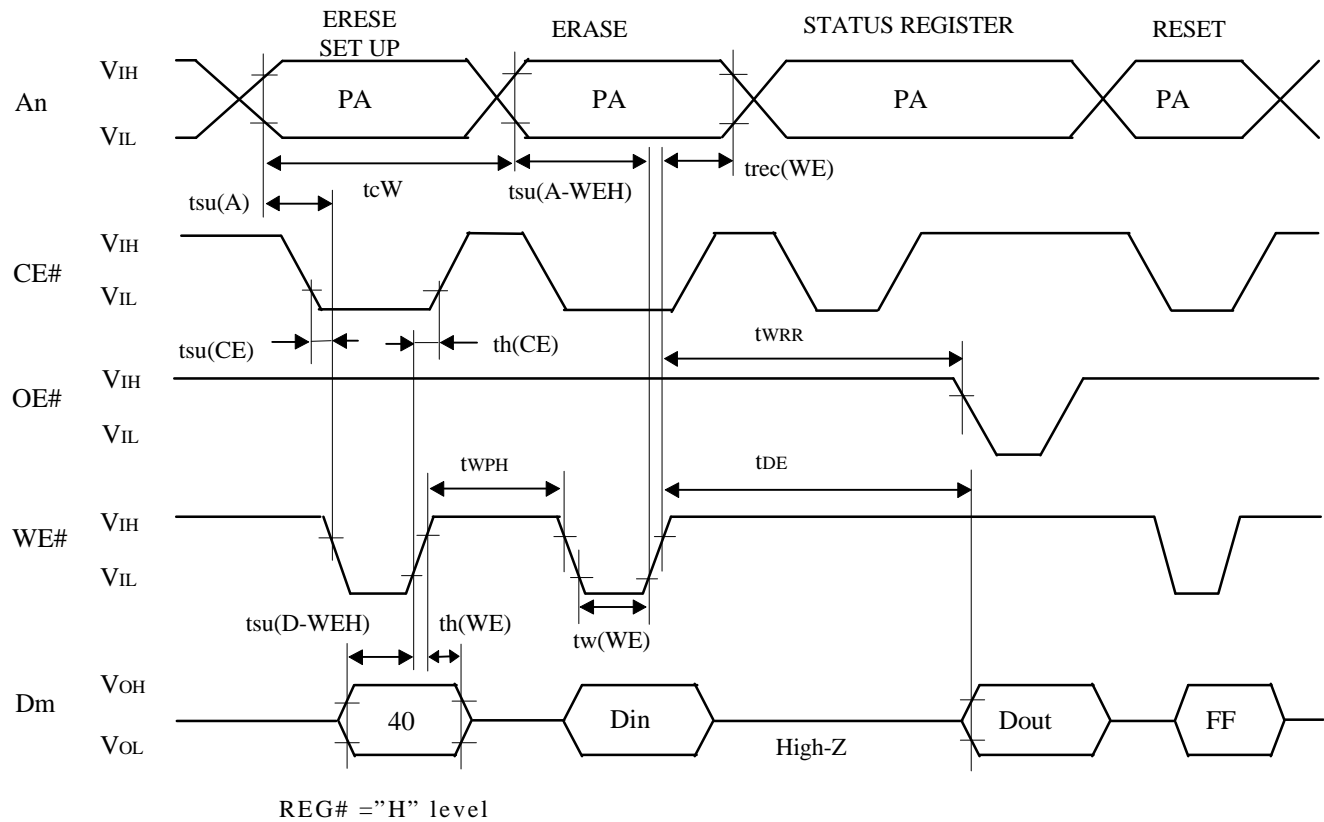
ERESE SET UP
ERASE
STATUS REGISTER
RESET

VIH
An
VIL
PA
PA
PA
PA
tcW
tsu(A-WEH)
trec(WE)
tsu(A)

VIH
CE#
VIL
tsu(CE)
th(CE)
tWRR

VIH
OE#
VIL
tWPH
tDE

VIH
WE#
VIL
tsu(D-WEH)
th(WE)
tw(WE)

VOH
Dm
VOL
40
Din
High-Z
Dout
FF

REG# ="H" level